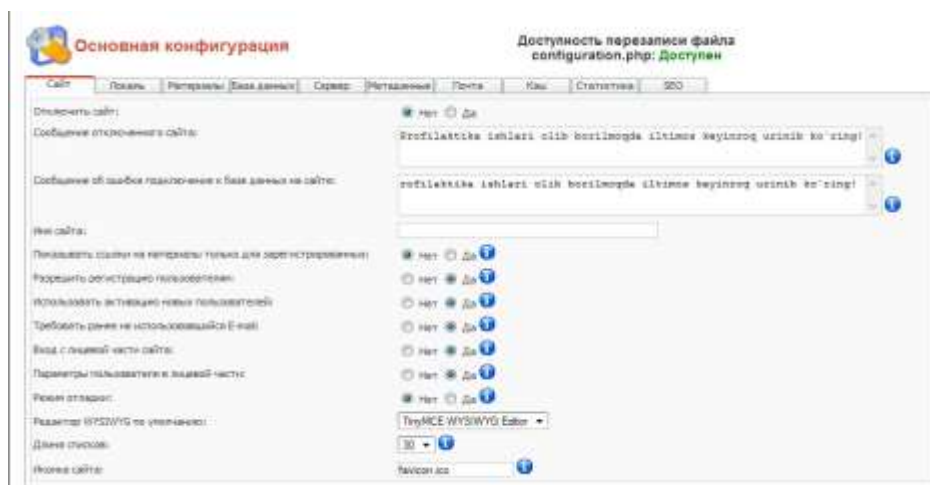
Основная конфигурация

Доступность перезаписи файла configuration.php: Доступен

| Сайт | Локаль | Материалы | База данных | Сервер | Метаданные | Почта | Кэш | Статистика | SEO |

Отключить сайт: Нет Да

Сообщение отключенного сайта: Profilaktika ishlari olib borilmoqda iltimos keyinroq urinib ko`ring!

Сообщение об ошибке подключения к базе данных на сайте: rofilaktika ishlari olib borilmoqda iltimos keyinroq urinib ko`ring!

Имя сайта:

Показывать ссылки на материалы только для зарегистрированных: Нет Да

Разрешить регистрацию пользователей: Нет Да

Использовать активацию новых пользователей: Нет Да

Требовать ранее не использовавшийся E-mail: Нет Да

Вход с лицевой части сайта: Нет Да

Параметры пользователя в лицевой части: Нет Да

Режим отладки: Нет Да

Редактор WYSIWYG по умолчанию: TinyMCE WYSIWYG Editor

Длина списков: 30

Иконка сайта: favicon.ico